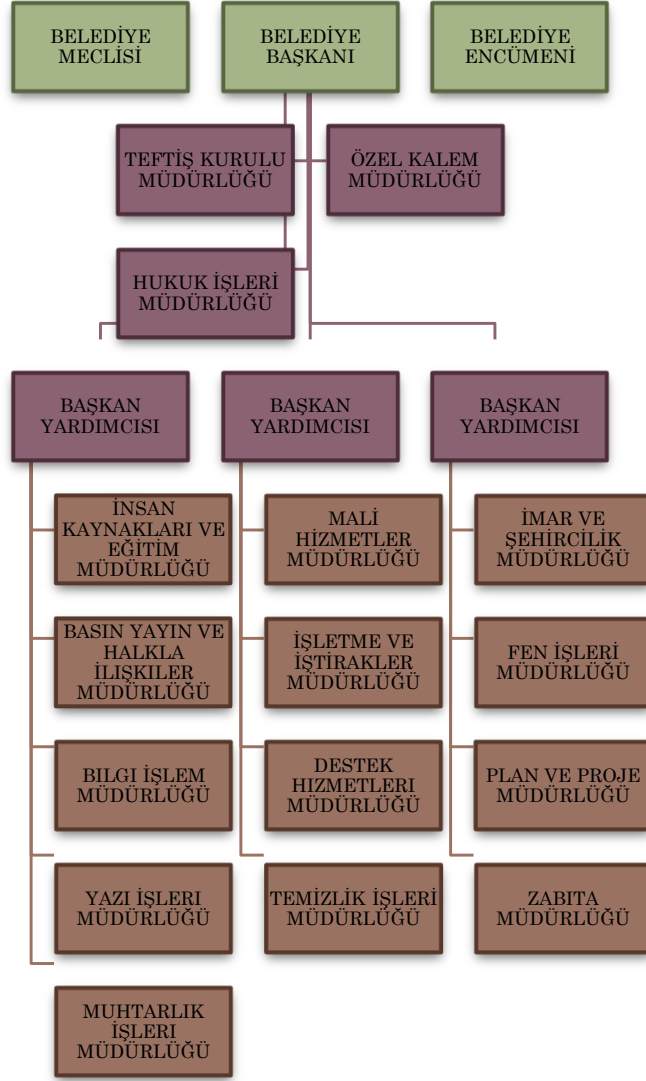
BELEDİYE MECLİSİ

BELEDİYE BAŞKANI

BELEDİYE ENCÜMENİ

TEFTİŞ KURULU MÜDÜRLÜĞÜ

ÖZEL KALEM MÜDÜRLÜĞÜ

HUKUK İŞLERİ MÜDÜRLÜĞÜ

BAŞKAN YARDIMCISI

BAŞKAN YARDIMCISI

BAŞKAN YARDIMCISI

İNSAN KAYNAKLARI VE EĞİTİM MÜDÜRLÜĞÜ

BASIN YAYIN VE HALKLA İLİŞKILER MÜDÜRLÜĞÜ

BILGI İŞLEM MÜDÜRLÜĞÜ

YAZI İŞLERI MÜDÜRLÜĞÜ

MUHTARLIK İŞLERI MÜDÜRLÜĞÜ

MALİ HİZMETLER MÜDÜRLÜĞÜ

İŞLETME VE İŞTİRAKLER MÜDÜRLÜĞÜ

DESTEK HIZMETLERI MÜDÜRLÜĞÜ

TEMİZLİK İŞLERİ MÜDÜRLÜĞÜ

İMAR VE ŞEHİRCİLİK MÜDÜRLÜĞÜ

FEN İŞLERİ MÜDÜRLÜĞÜ

PLAN VE PROJE MÜDÜRLÜĞÜ

ZABITA MÜDÜRLÜĞÜ